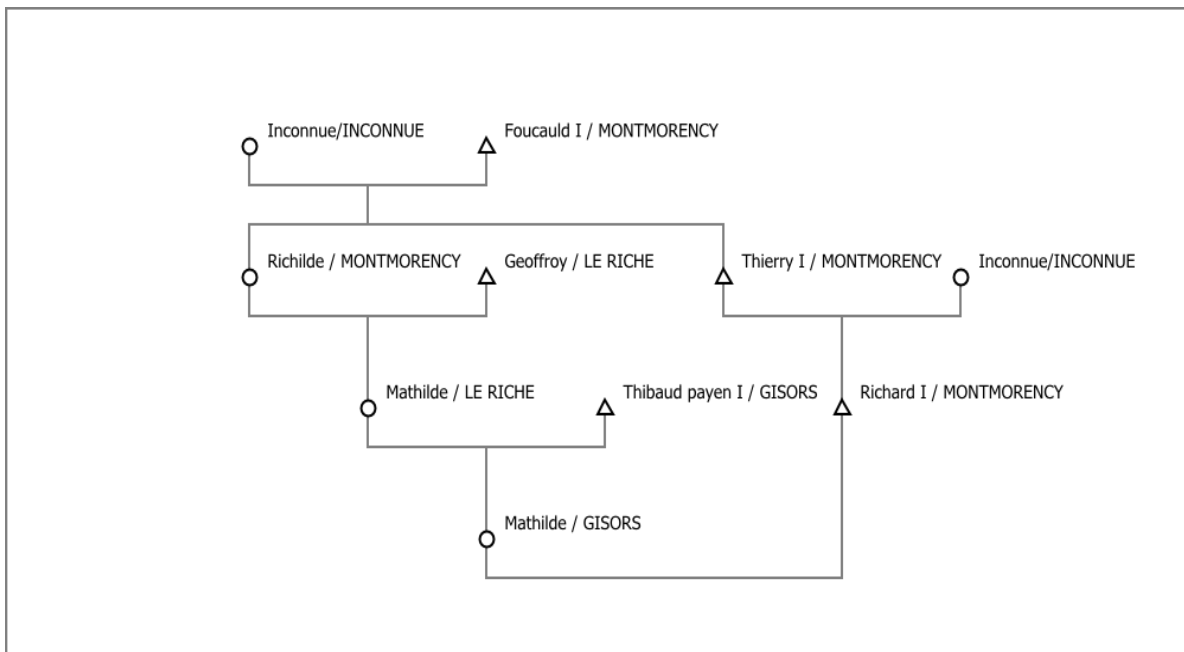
Inconnue/INCONNUE
Foucauld I / MONTMORENCY
Richilde / MONTMORENCY
Geoffroy / LE RICHE
Thierry I / MONTMORENCY
Inconnue/INCONNUE
Mathilde / LE RICHE
Thibaud payen I / GISORS
Richard I / MONTMORENCY
Mathilde / GISORS